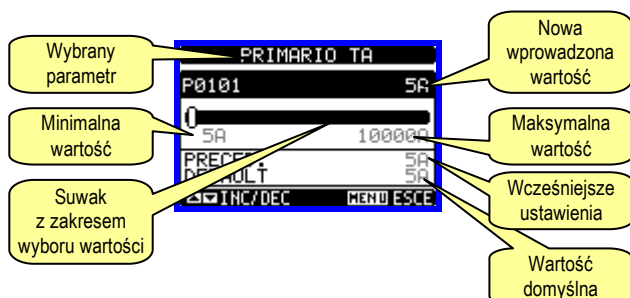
Wybrany parametr

PRIMARIO TA

P0101 5A

5A 10000A

PRECED. 5A
DEFAULT 5A

INC/DEC MENU ESCE

Nowa wprowadzona wartość

Minimalna wartość

Maksymalna wartość

Suwak z zakresem wyboru wartości

Wcześniejsze ustawienia

Wartość domyślna